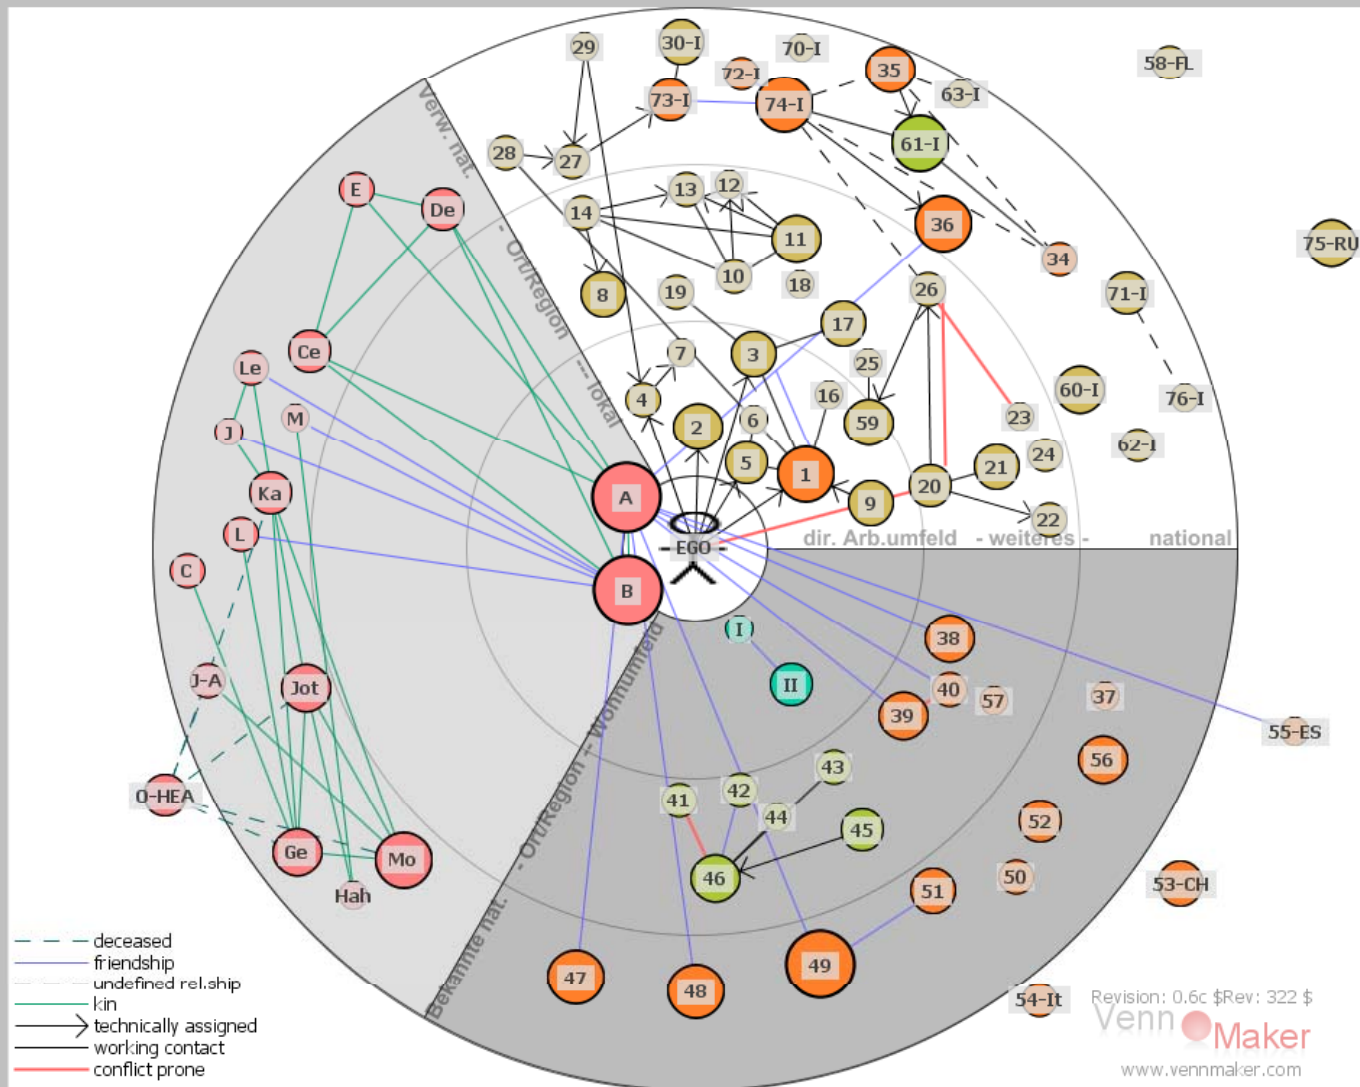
29
30-I
70-I
58-FL
72-I
35
73-I
74-I
63-I
61-I
28
27
Verw. nat.
E
De
13
12
14
11
36
34
75-RU
- Ort/Region
8
10
18
19
26
71-I
Ce
17
Le
7
3
25
60-I
76-I
M
- lokal
4
2
16
59
23
J
6
62-I
Ka
A
5
1
24
21
20
9
L
22
EGO
dir. Arb.umfeld
- weiteres -
national
C
B
I
38
II
Wohnumfeld
40
57
37
J-A
Jot
39
55-ES
- Ort/Region -
56
43
0-HEA
42
41
44
45
52
Ge
Mo
46
50
Hah
51
53-CH
Bekannte nat.
47
48
49
deceased
friendship
undefined rel.ship
kin
technically assigned
working contact
conflict prone
54-It
Revision: 0.6c $Rev: 322 $
Venn Maker
www.vennmaker.com